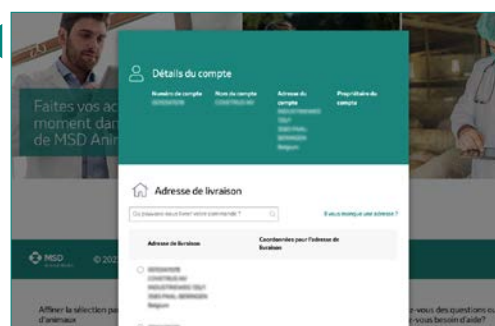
Faites vos ac moment dan de MSD Anim

Détails du compte

Numéro de compte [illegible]

Nom du compte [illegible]

Adresse du compte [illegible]

Propriétaire du compte

Adresse de livraison

Où pouvons-nous livrer votre commande ?

Il vous manque une adresse ?

Adresse de livraison

Coordonnées pour l'adresse de livraison

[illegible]

MSD

© 202

Affiner la sélection pa d'animaux

z-vous des questions o y-vous besoin d'aide?